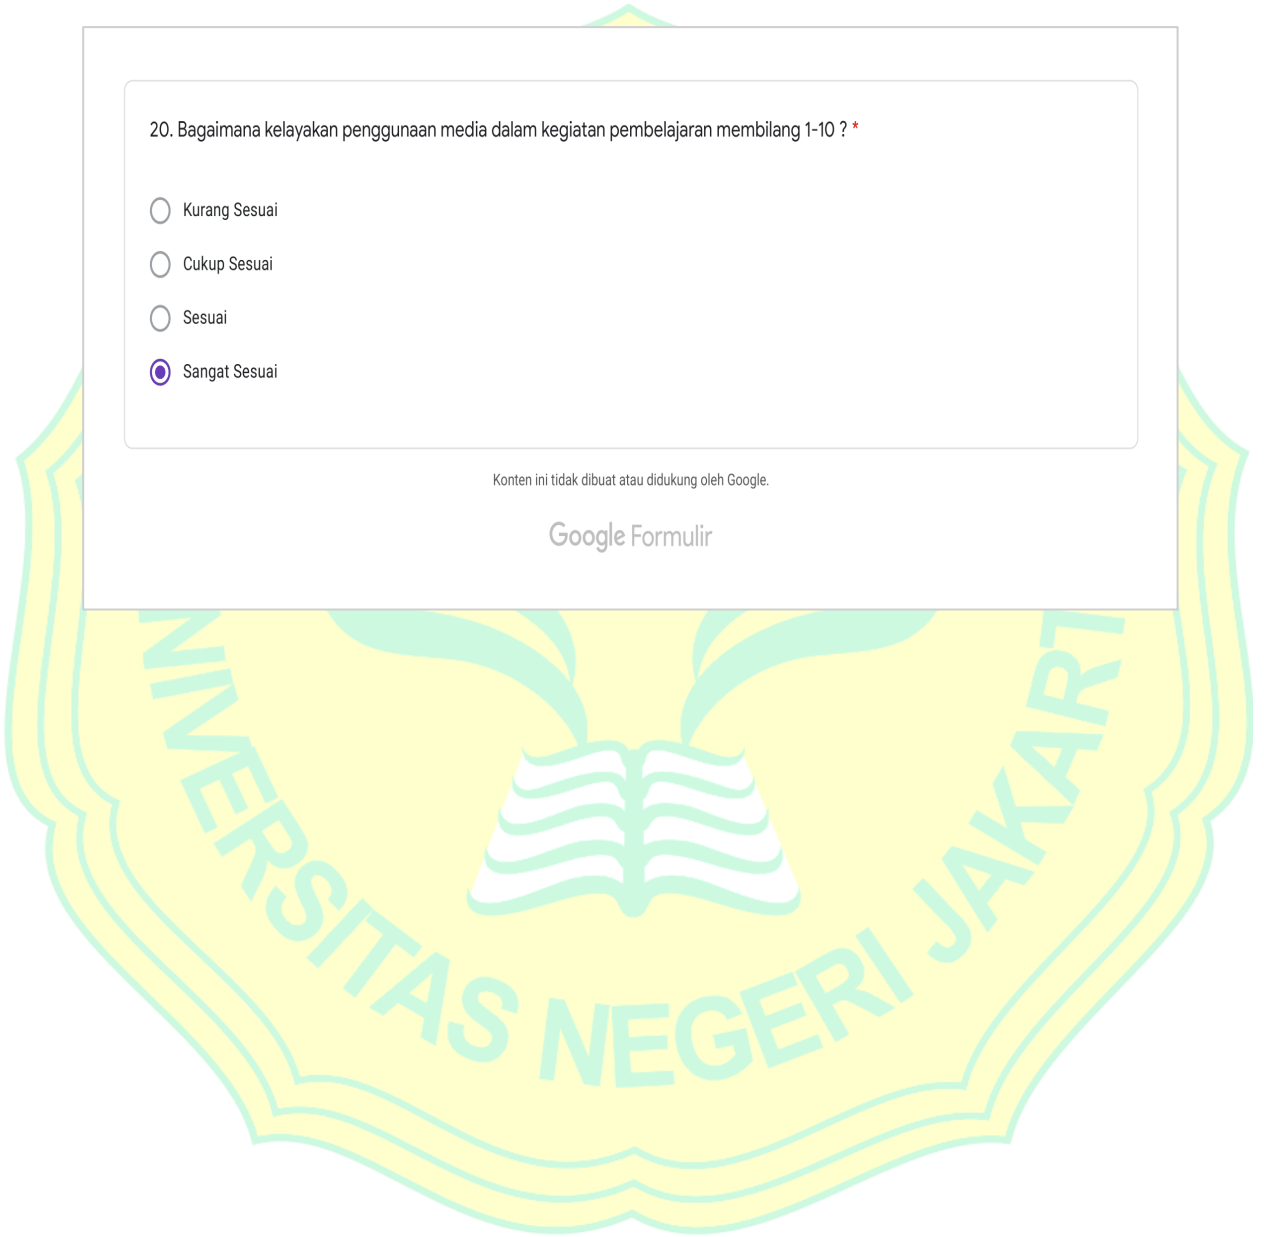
20. Bagaimana kelayakan penggunaan media dalam kegiatan pembelajaran membilang 1-10 ? *

Kurang Sesuai

Cukup Sesuai

Sesuai

Sangat Sesuai

Konten ini tidak dibuat atau didukung oleh Google.

Google Formulir

NIVERSITAS NEGERI JAKART